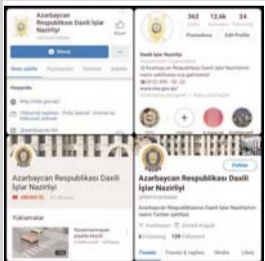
Azərbaycan Respublikası Daxili İşlər Nazirliyi

Mesaj

Haqqında

http://mia.gov.az/

362 12,6K 24
Postlar İzləyicilər İzləyir

Paylaşmaq Edit Profile

Daxili İşlər Nazirliyi

Azərbaycan Respublikası Daxili İşlər Nazirliyi

Yüklənənlər

Azərbaycan Respublikası Daxili İşlər Nazirliyi

Follow

Azərbaycan Respublikası Daxili İşlər Nazirliyinin rəsmi Twitter səhifəsi

Tweets Tweets & replies Media Likes